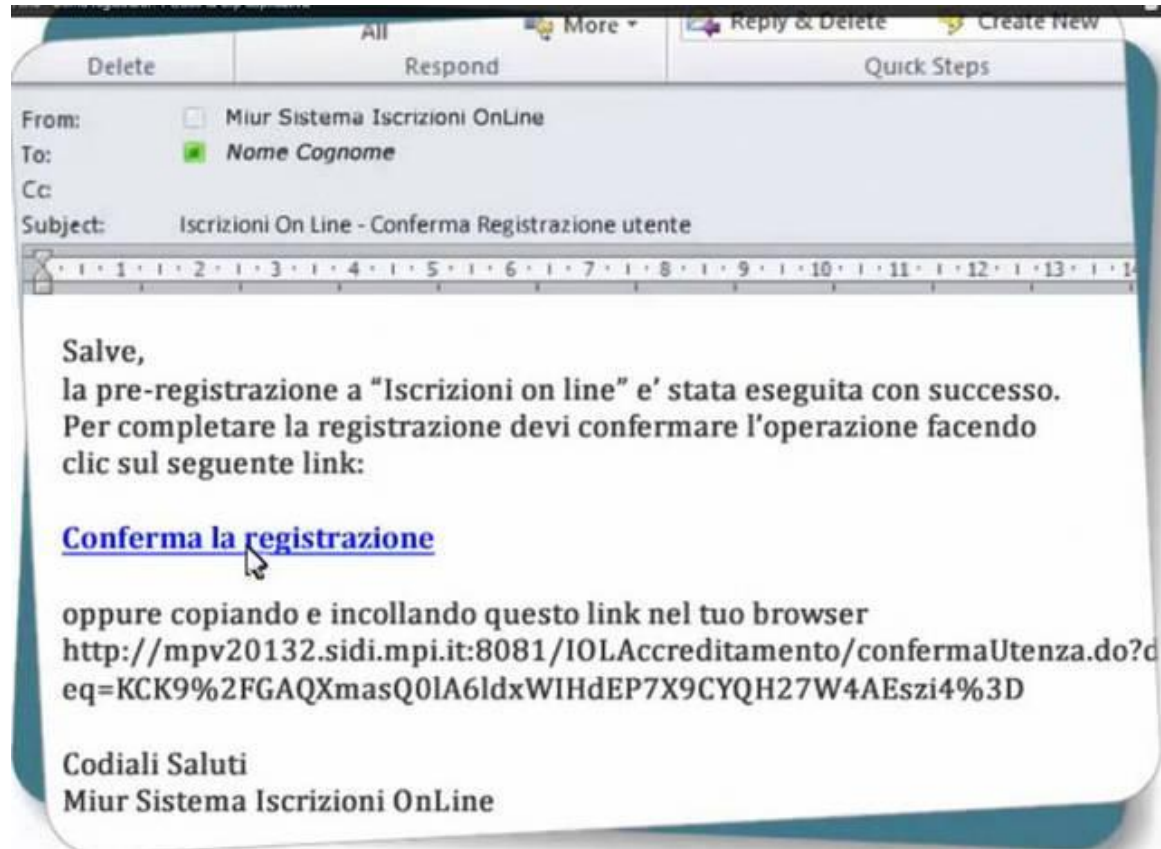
All
More
Reply & Delete
Create New
Delete
Respond
Quick Steps

From: Miur Sistema Iscrizioni OnLine
To: Nome Cognome
Cc:
Subject: Iscrizioni On Line - Conferma Registrazione utente

1 · 2 · 3 · 4 · 5 · 6 · 7 · 8 · 9 · 10 · 11 · 12 · 13

Salve,
la pre-registrazione a "Iscrizioni on line" e' stata eseguita con successo.
Per completare la registrazione devi confermare l'operazione facendo clic sul seguente link:

Conferma la registrazione

oppure copiando e incollando questo link nel tuo browser
http://mpv20132.sidi.mpi.it:8081/IOLAccreditamento/confermaUtenza.do?d
eq=KCK9%2FGAQXmasQ0lA6ldxWIHdEP7X9CYQH27W4AEszi4%3D

Codiali Saluti
Miur Sistema Iscrizioni OnLine